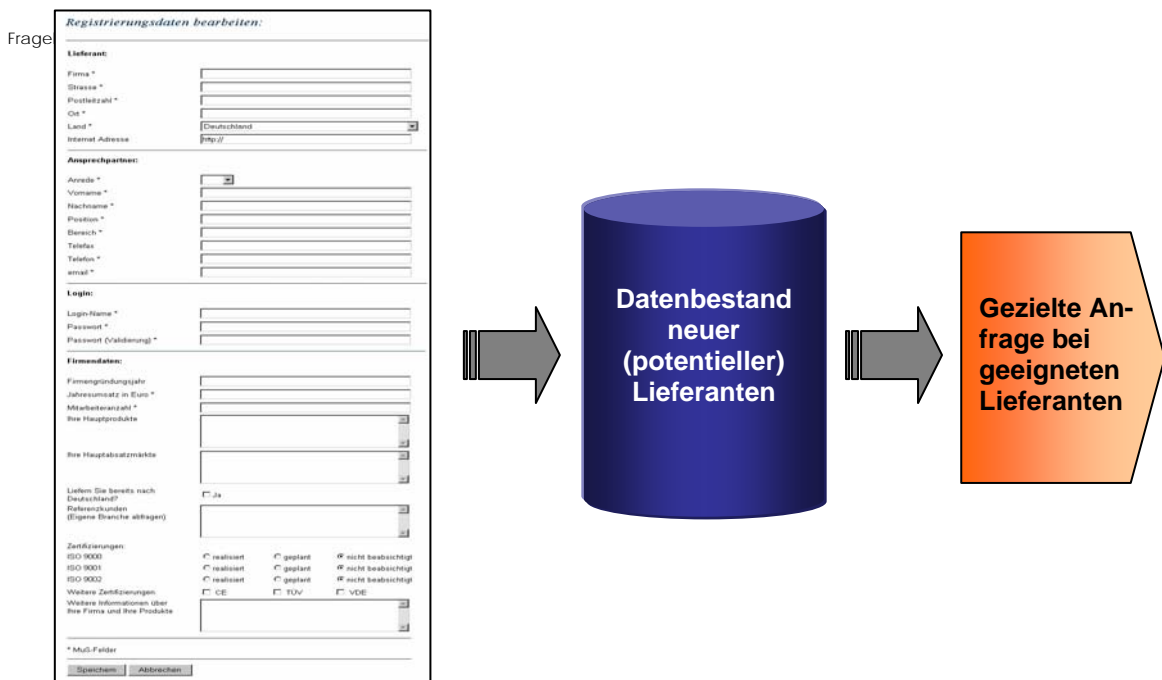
Frage

Registrierungsdaten bearbeiten:

Lieferant:

Firma *
Strasse *
Postleitzahl *
Ort *
Land * Deutschland
Internet Adresse http://

Ansprechpartner:

Anrede *
Vorname *
Nachname *
Position *
Bereich *
Telefax
Telefon *
email *

Login:

Login-Name *
Passwort *
Passwort (Validierung) *

Firmendaten:

Firmengründungsjahr
Jahresumsatz in Euro *
Mitarbeiteranzahl *
Ihre Hauptprodukte

Ihre Hauptabsatzmärkte

Liefern Sie bereits nach Deutschland? Ja
Referenzkunden (Eigene Branche ablegen)

Zertifizierungen:
ISO 9000 realisiert geplant nicht beabsichtigt
ISO 9001 realisiert geplant nicht beabsichtigt
ISO 9002 realisiert geplant nicht beabsichtigt
Weitere Zertifizierungen CE TÜV VDE
Weitere Informationen über Ihre Firma und Ihre Produkte

* Muß-Felder

Speichern Abbrechen

Datenbestand neuer (potentieller) Lieferanten

Gezielte Anfrage bei geeigneten Lieferanten